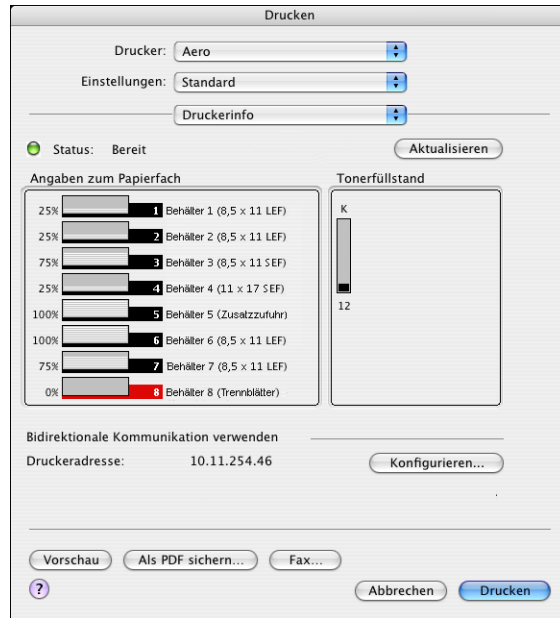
Drucken

Drucker: Aero

Einstellungen: Standard

Druckerinfo

Status: Bereit

Aktualisieren

Angaben zum Papierfach

| | | |
|---|---|---|
| 25% | 1 | Behälter 1 (8,5 x 11 LEF) |
| 25% | 2 | Behälter 2 (8,5 x 11 LEF) |
| 75% | 3 | Behälter 3 (8,5 x 11 SEF) |
| 25% | 4 | Behälter 4 (11 x 17 SEF) |
| 100% | 5 | Behälter 5 (Zusatzzufuhr) |
| 100% | 6 | Behälter 6 (8,5 x 11 LEF) |
| 75% | 7 | Behälter 7 (8,5 x 11 LEF) |
| 0% | 8 | Behälter 8 (Trennblätter) |

Tonerfüllstand

K

12

Bidirektionale Kommunikation verwenden

Druckeradresse: 10.11.254.46

Konfigurieren...

Vorschau

Als PDF sichern...

Fax...

?

Abbrechen

Drucken